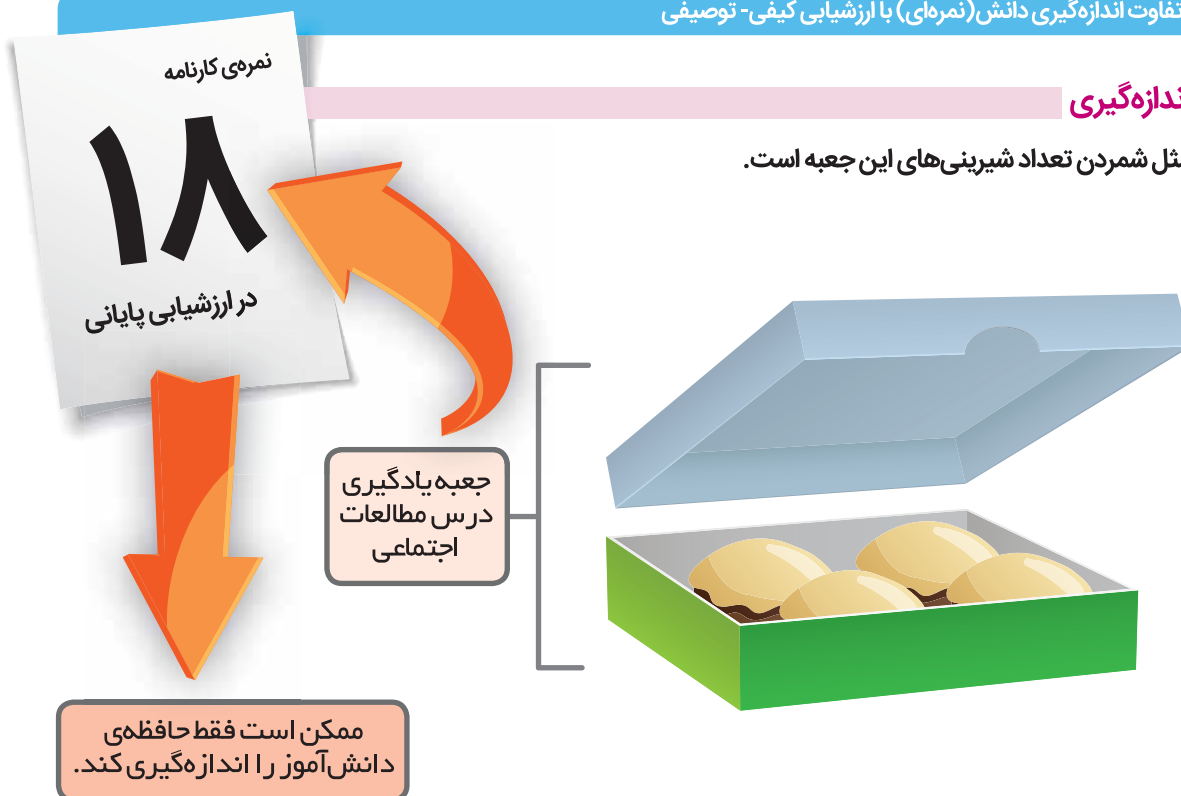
تفاوت اندازه‌گیری دانش(نمره‌ای) با ارزشیابی کیفی- توصیفی

اندازه‌گیری

مثل شمردن تعداد شیرینی‌های این جعبه است.

نمره‌ی کارنامه

۱۸

در ارزشیابی پایانی

جعبه یادگیری درس مطالعات اجتماعی

ممکن است فقط حافظه‌ی دانش‌آموز را اندازه‌گیری کند.